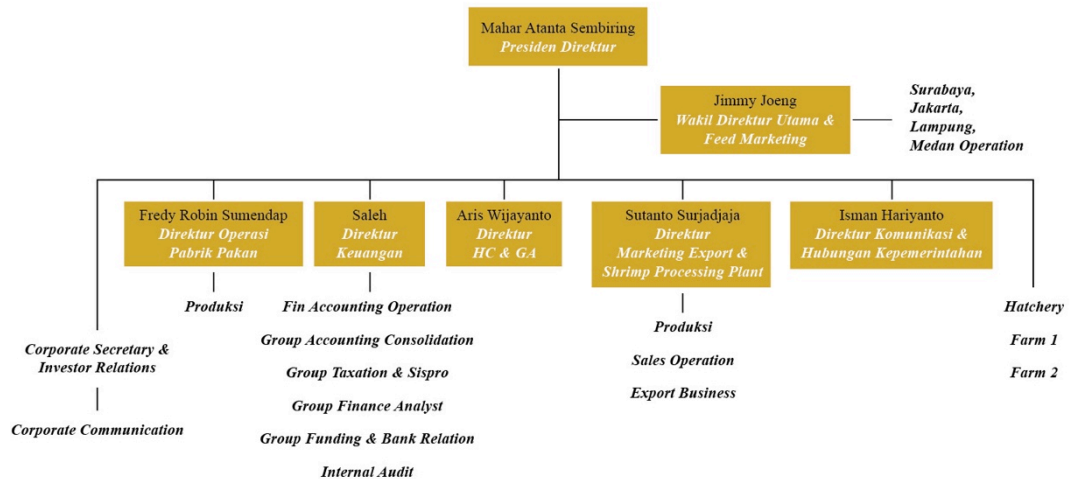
Mahar Atanta Sembiring
Presiden Direktur

Jimmy Joeng
Wakil Direktur Utama & Feed Marketing

Surabaya, Jakarta, Lampung, Medan Operation

Fredy Robin Sumendap
Direktur Operasi Pabrik Pakan

Produksi

Saleh
Direktur Keuangan

Fin Accounting Operation
Group Accounting Consolidation
Group Taxation & Sispro
Group Finance Analyst
Group Funding & Bank Relation
Internal Audit

Aris Wijayanto
Direktur HC & GA

Sutanto Surjadjaja
Direktur Marketing Export & Shrimp Processing Plant

Produksi
Sales Operation
Export Business

Isman Hariyanto
Direktur Komunikasi & Hubungan Kepemerintahan

Corporate Secretary & Investor Relations

Corporate Communication

Hatchery
Farm 1
Farm 2